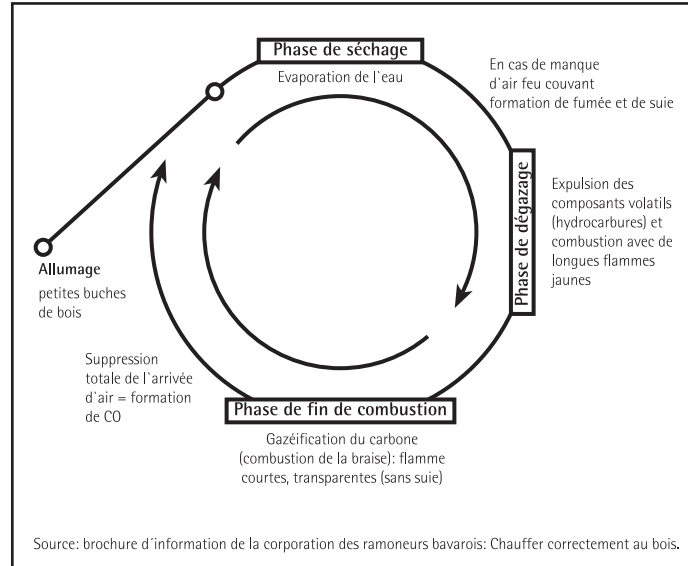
Phase de séchage

Evaporation de l`eau

En cas de manque d`air feu couvant formation de fumée et de suie

Phase de dégazage

Expulsion des composants volatils (hydrocarbures) et combustion avec de longues flammes jaunes

Allumage

petites buches de bois

Suppression totale de l`arrivée d`air = formation de CO

Phase de fin de combustion

Gazéification du carbone (combustion de la braise): flamme courtes, transparentes (sans suie)

Source: brochure d´information de la corporation des ramoneurs bavarois: Chauffer correctement au bois.